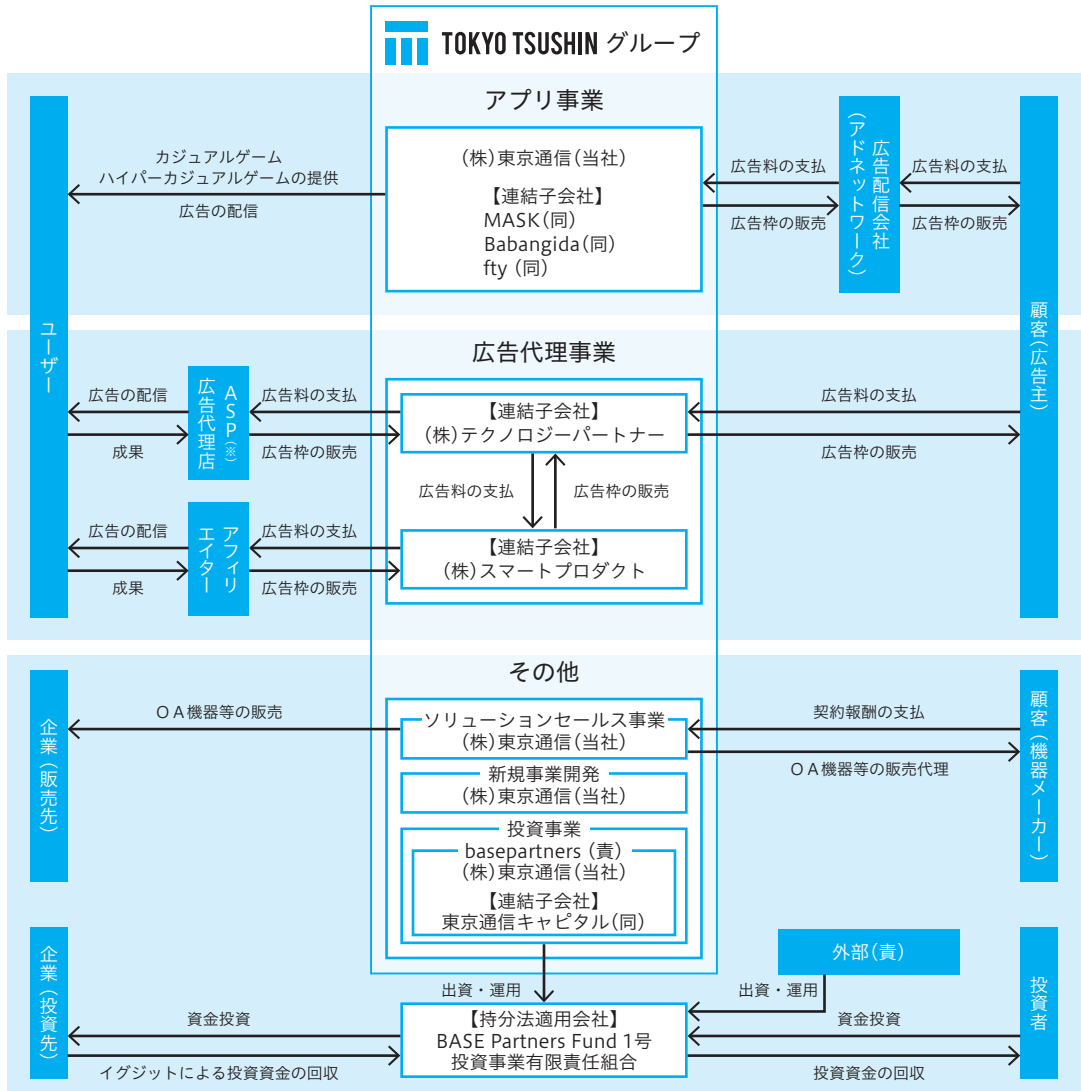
TOKYO TSUSHIN グループ

アプリ事業

ユーザー

カジュアルゲーム
ハイパーカジュアルゲームの提供
広告の配信

(株)東京通信(当社)
【連結子会社】
MASK(同)
Babangida(同)
fty (同)

広告料の支払
広告枠の販売

広告配信会社(アドネットワーク)

広告料の支払
広告枠の販売

顧客(広告主)

広告代理事業

広告の配信
成果
広告代理店ASP(※)
広告料の支払
広告枠の販売

【連結子会社】
(株)テクノロジーパートナー

広告料の支払
広告枠の販売

広告料の支払
広告枠の販売

広告の配信
成果
アフィリエイター
広告料の支払
広告枠の販売

【連結子会社】
(株)スマートプロダクト

その他

企業(販売先)

ＯＡ機器等の販売

ソリューションセールス事業
(株)東京通信(当社)

契約報酬の支払
ＯＡ機器等の販売代理

顧客(機器メーカー)

新規事業開発
(株)東京通信(当社)

投資事業
basepartners (責)
(株)東京通信(当社)
【連結子会社】
東京通信キャピタル(同)

外部(責)

企業(投資先)

出資・運用
出資・運用

資金投資
イグジットによる投資資金の回収

【持分法適用会社】
BASE Partners Fund 1号
投資事業有限責任組合

資金投資
投資資金の回収

投資者